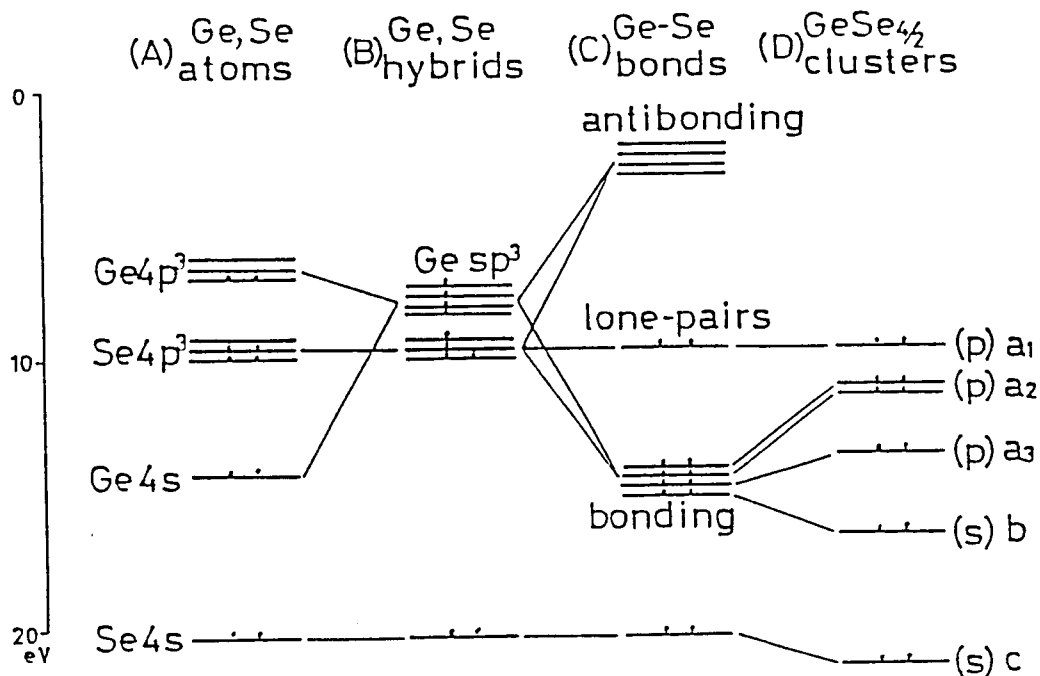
(A) Ge, Se atoms (B) Ge, Se hybrids (C) Ge-Se bonds (D) $GeSe_{4/2}$ clusters

0

10

20 eV

antibonding

$Ge4p^3$

Ge $sp^3$

lone-pairs

$Se4p^3$

(p) $a_1$

(p) $a_2$

(p) $a_3$

Ge4s

bonding

(s) b

Se4s

(s) c